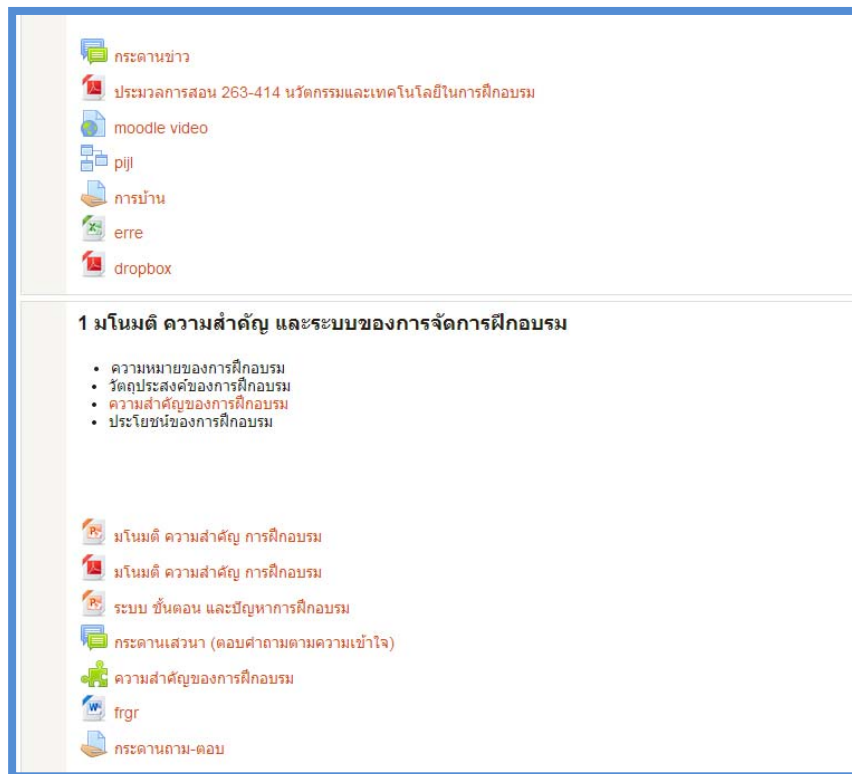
กระดานข่าว

ประมวลการสอน 263-414 นวัตกรรมและเทคโนโลยีในการฝึกอบรม

moodle video

pijl

การบ้าน

erre

dropbox

1 มโนมติ ความสำคัญ และระบบของการจัดการฝึกอบรม

- ความหมายของการฝึกอบรม
- วัตถุประสงค์ของการฝึกอบรม
- ความสำคัญของการฝึกอบรม
- ประโยชน์ของการฝึกอบรม

มโนมติ ความสำคัญ การฝึกอบรม

มโนมติ ความสำคัญ การฝึกอบรม

ระบบ ขั้นตอน และปัญหาการฝึกอบรม

กระดานเสวนา (ตอบคำถามตามความเข้าใจ)

ความสำคัญของการฝึกอบรม

frgr

กระดานถาม-ตอบ